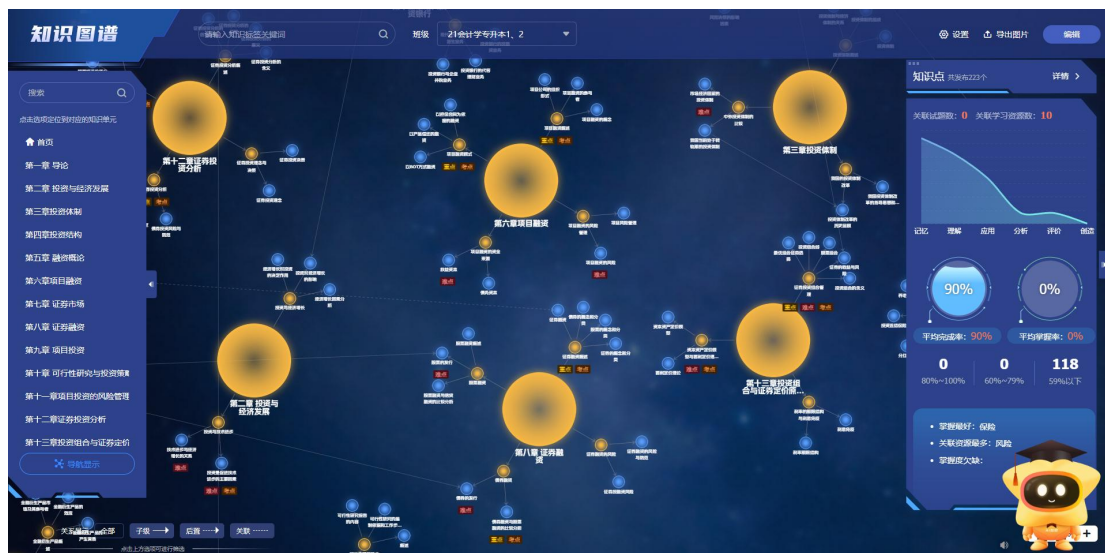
知识图谱

请输入知识标签关键词

班级 21会计学专升本1、2

设置 导出图片 编辑

搜索

点击选项定位到对应的知识单元

首页

第一章 导论

第二章 投资与经济发展

第三章投资体制

第四章投资结构

第五章 融资概论

第六章项目融资

第七章 证券市场

第八章 证券融资

第九章 项目投资

第十章 可行性研究与投资策

第十一章项目投资的风险管理

第十二章证券投资分析

第十三章投资组合与证券定价

导航显示

第十二章证券投资分析

第六章项目融资

第三章投资体制

第二章 投资与经济发展

第八章 证券融资

第十三章投资组合与证券定价...

重点 难点

知识点 共发布223个

详情 >

关联试题数: 0 关联学习资源数: 10

记忆 理解 应用 分析 评价 创造

90%

0%

平均完成率: 90%

平均掌握率: 0%

0

0

118

80%~100%

60%~79%

59%以下

掌握最好: 保险

关联资源最多: 风险

掌握度欠缺:

关系 全部

子级

后置

关联

点击上方选项可进行筛选